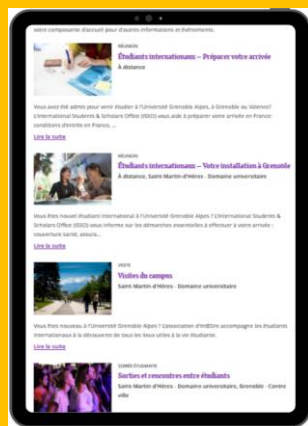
votre composante d'accueil pour d'autres informations et événements.

RÉUNION
Étudiants internationaux – Préparer votre arrivée
À distance

Vous avez été admis pour venir étudier à l'Université Grenoble Alpes, à Grenoble ou Valence? L'International Students & Scholars Office (ISSO) vous aide à préparer votre arrivée en France: conditions d'entrée en France, ...

Lire la suite

RÉUNION
Étudiants internationaux – Votre installation à Grenoble
À distance, Saint-Martin-d'Hères · Domaine universitaire

Vous êtes nouvel étudiant international à l'Université Grenoble Alpes ? L'International Students & Scholars Office (ISSO) vous informe sur les démarches essentielles à effectuer à votre arrivée : couverture santé, assura...

Lire la suite

VISITE
Visites du campus
Saint-Martin-d'Hères · Domaine universitaire

Vous êtes nouveau à l'Université Grenoble Alpes ? L'association d'InitEtre accompagne les étudiants internationaux à la découverte de tous les lieux utiles à la vie étudiante.

Lire la suite

SOIRÉE ÉTUDIANTE
Sorties et rencontres entre étudiants
Saint-Martin-d'Hères · Domaine universitaire, Grenoble · Centre ville